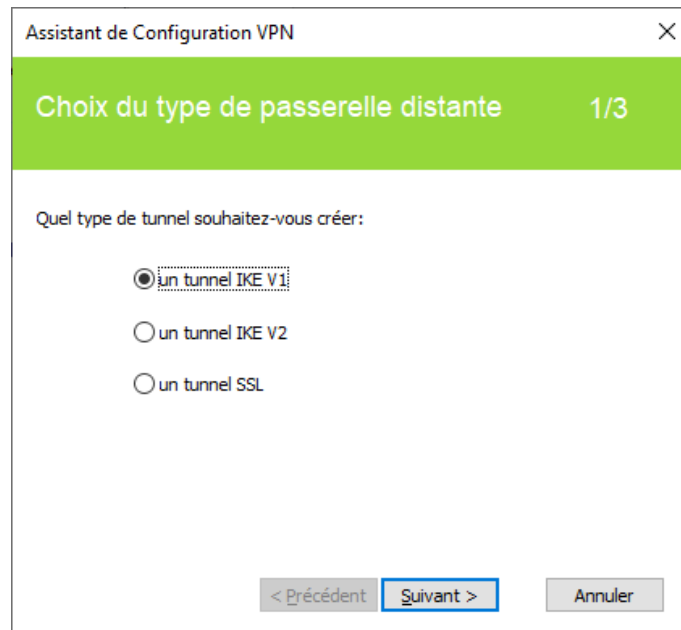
Assistant de Configuration VPN

×

Choix du type de passerelle distante

1/3

Quel type de tunnel souhaitez-vous créer:

un tunnel IKE V1

un tunnel IKE V2

un tunnel SSL

< Précédent

Suivant >

Annuler